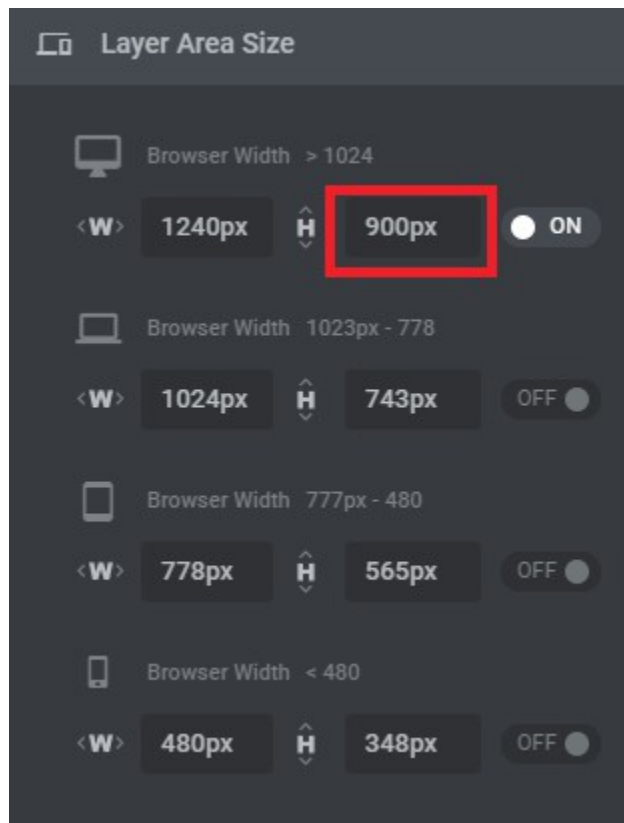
Layer Area Size

Browser Width > 1024
‹W› 1240px H 900px ON

Browser Width 1023px - 778
‹W› 1024px H 743px OFF

Browser Width 777px - 480
‹W› 778px H 565px OFF

Browser Width < 480
‹W› 480px H 348px OFF